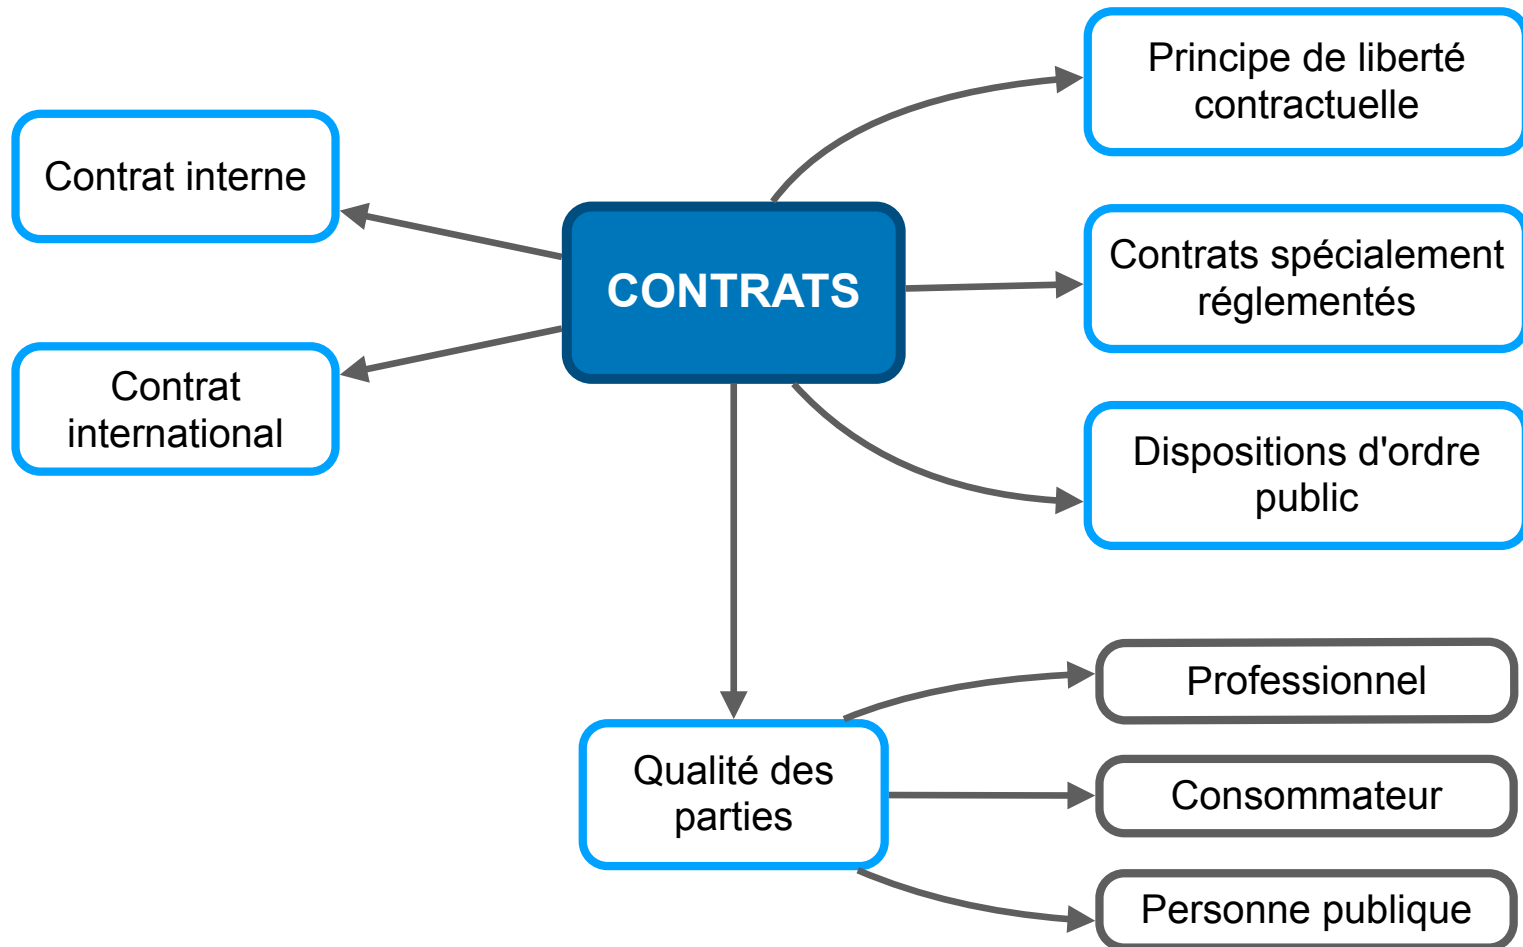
CONTRATS

Contrat interne

Contrat international

Principe de liberté contractuelle

Contrats spécialement réglementés

Dispositions d'ordre public

Qualité des parties

Professionnel

Consommateur

Personne publique